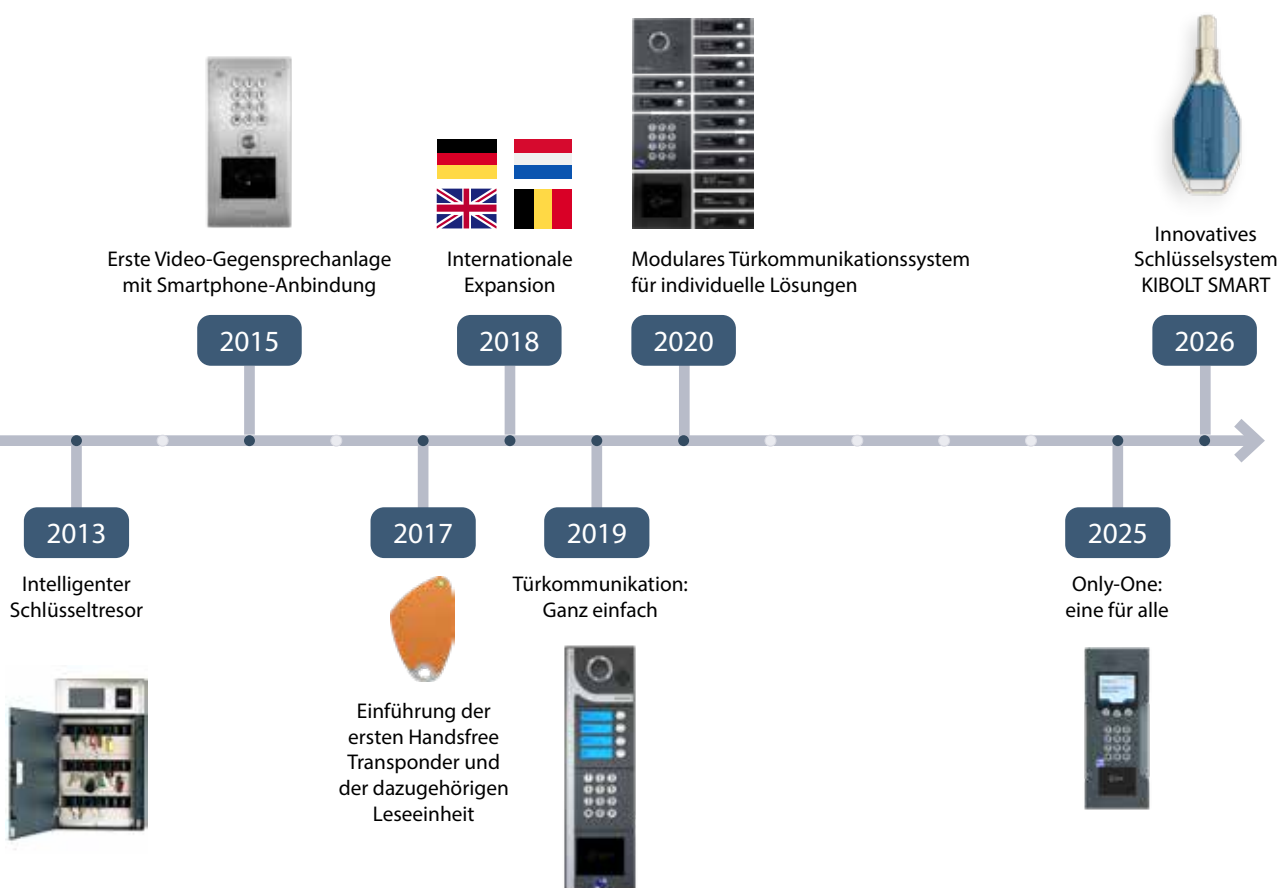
Erste Video-Gegensprechanlage mit Smartphone-Anbindung

2015

Internationale Expansion

2018

Modulares Türkommunikationssystem für individuelle Lösungen

2020

Innovatives Schlüsselsystem KIBOLT SMART

2026

2013

Intelligenter Schlüsseltresor

2017

Einführung der ersten Handsfree Transponder und der dazugehörigen Leseeinheit

2019

Türkommunikation: Ganz einfach

2025

Only-One: eine für alle